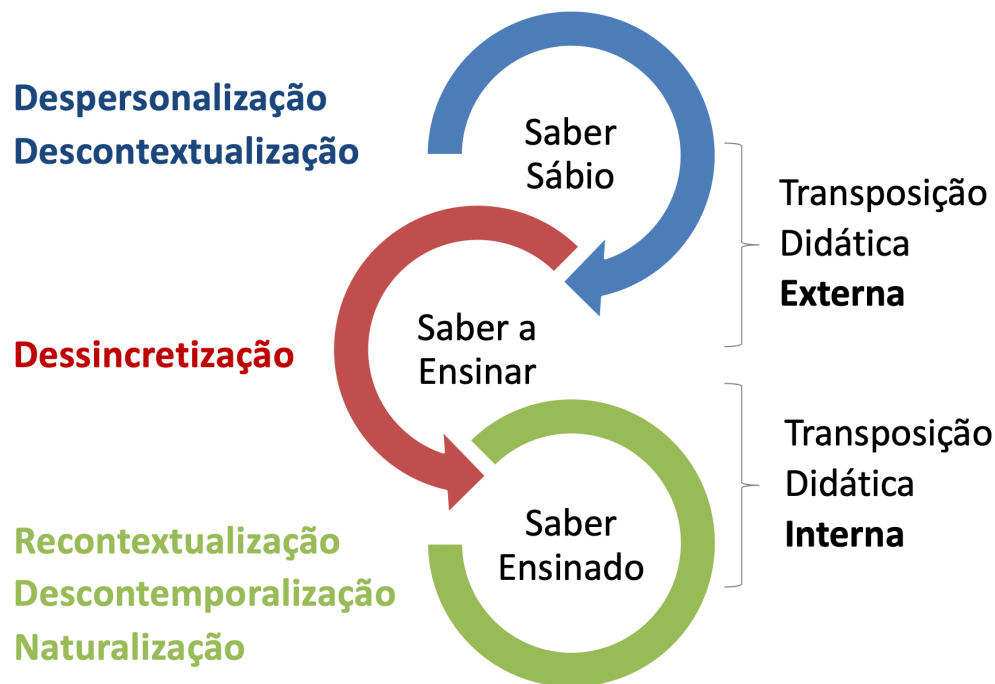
Despersonalização
Descontextualização

Saber Sábio

Transposição Didática **Externa**

Dessincretização

Saber a Ensinar

Transposição Didática **Interna**

Recontextualização
Descontemporalização
Naturalização

Saber Ensinado